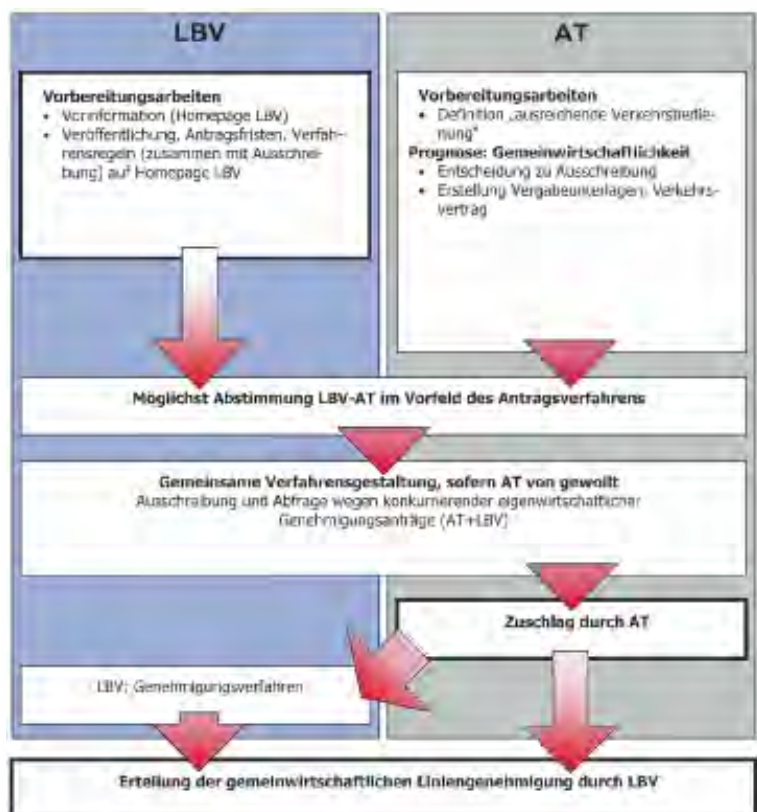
LBV

AT

Vorbereitungsarbeiten
• Vorinformation (Homepage LBV)
• Veröffentlichung, Antragsfristen, Verfahrensregeln (zusammen mit Ausschreibung) auf Homepage LBV

Vorbereitungsarbeiten
• Definition „ausreichende Verkehrsbedienung"
Prognose: Gemeinwirtschaftlichkeit
• Entscheidung zu Ausschreibung
• Erstellung Vergabeunterlagen, Verkehrsvertrag

Möglichst Abstimmung LBV-AT im Vorfeld des Antragsverfahrens

Gemeinsame Verfahrensgestaltung, sofern AT von gewollt
Ausschreibung und Abfrage wegen konkurrierender eigenwirtschaftlicher Genehmigungsanträge (AT+LBV)

Zuschlag durch AT

LBV: Genehmigungsverfahren

Erteilung der gemeinwirtschaftlichen Liniengenehmigung durch LBV